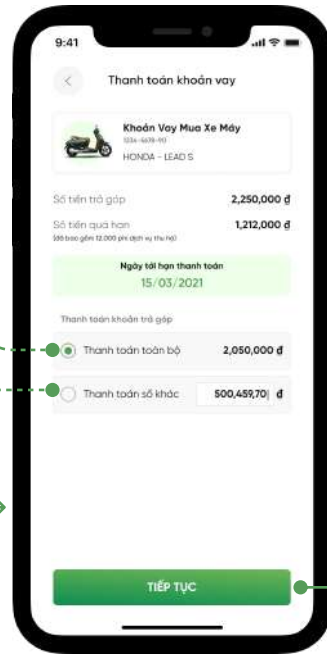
9:41

Thanh toán khoản vay

Khoản Vay Mua Xe Máy
1234-4678-90
HONDA - LEAD S

Số tiền trả góp 2,250,000 đ

Số tiền quá hạn 1,212,000 đ
(đã bao gồm 12.000 phí dịch vụ thu hộ)

Ngày tới hạn thanh toán
15/03/2021

Thanh toán khoản trả góp

Thanh toán toàn bộ 2,050,000 đ

Thanh toán số khác 500,459,70 đ

TIẾP TỤC